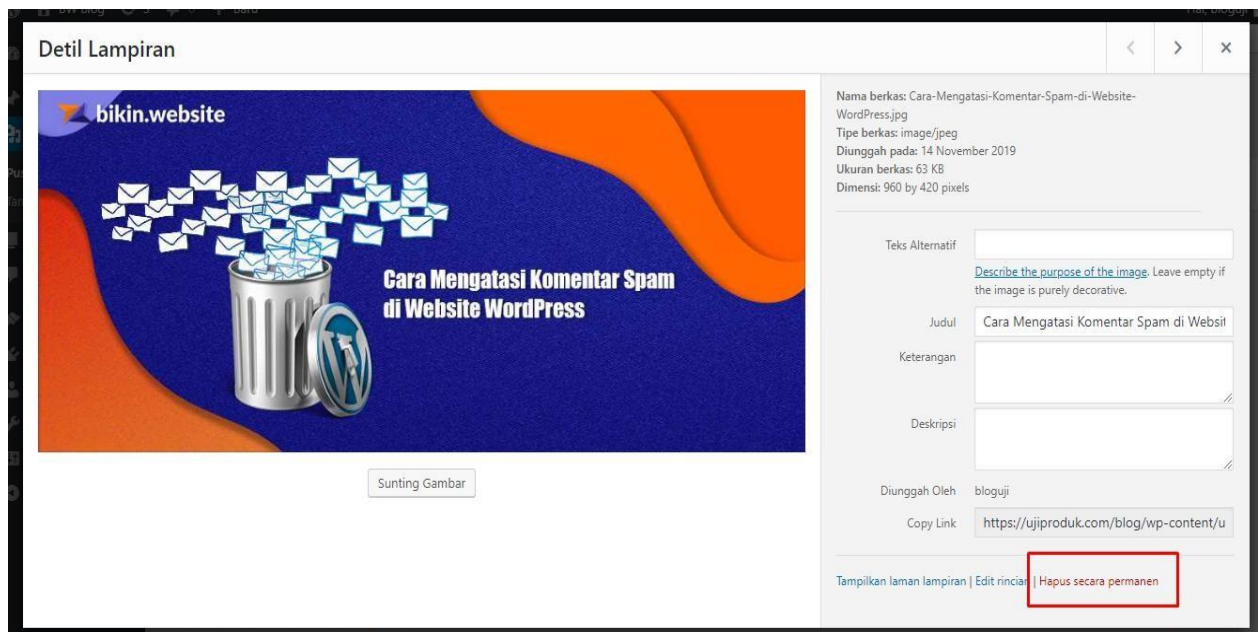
Detil Lampiran

bikin.website

Cara Mengatasi Komentar Spam di Website WordPress

Sunting Gambar

Nama berkas: Cara-Mengatasi-Komentar-Spam-di-Website-WordPress.jpg
Tipe berkas: image/jpeg
Diunggah pada: 14 November 2019
Ukuran berkas: 63 KB
Dimensi: 960 by 420 pixels

Teks Alternatif

Describe the purpose of the image. Leave empty if the image is purely decorative.

Judul | Cara Mengatasi Komentar Spam di Websit

Keterangan

Deskripsi

Diunggah Oleh | bloguji

Copy Link | https://ujiproduk.com/blog/wp-content/u

Tampilkan laman lampiran | Edit rincian | Hapus secara permanen